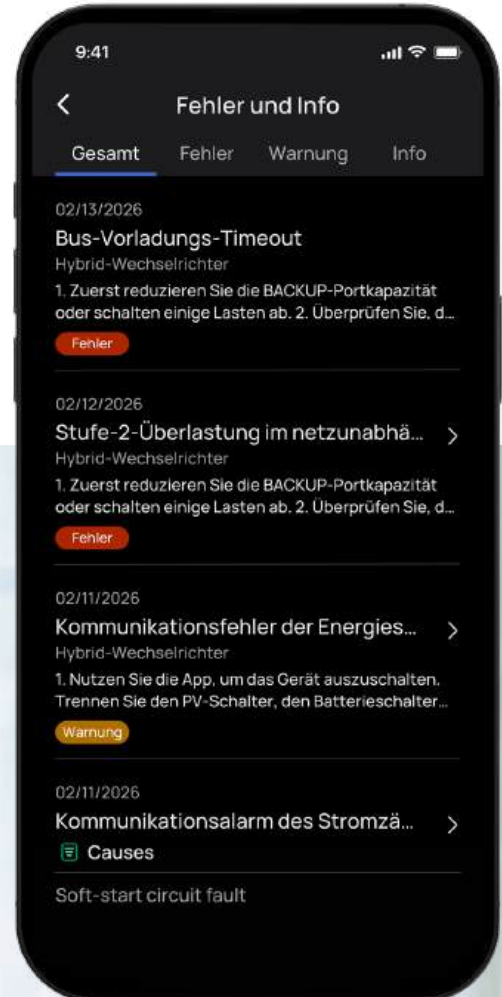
9:41

<

Fehler und Info

Gesamt Fehler Warnung Info

02/13/2026

Bus-Vorladungs-Timeout

Hybrid-Wechselrichter

1. Zuerst reduzieren Sie die BACKUP-Portkapazität oder schalten einige Lasten ab. 2. Überprüfen Sie, d...

Fehler

02/12/2026

Stufe-2-Überlastung im netzunabhä... >

Hybrid-Wechselrichter

1. Zuerst reduzieren Sie die BACKUP-Portkapazität oder schalten einige Lasten ab. 2. Überprüfen Sie, d...

Fehler

02/11/2026

Kommunikationsfehler der Energies... >

Hybrid-Wechselrichter

1. Nutzen Sie die App, um das Gerät auszuschalten. Trennen Sie den PV-Schalter, den Batterieschalter...

Warnung

02/11/2026

Kommunikationsalarm des Stromzä... >

Causes

Soft-start circuit fault